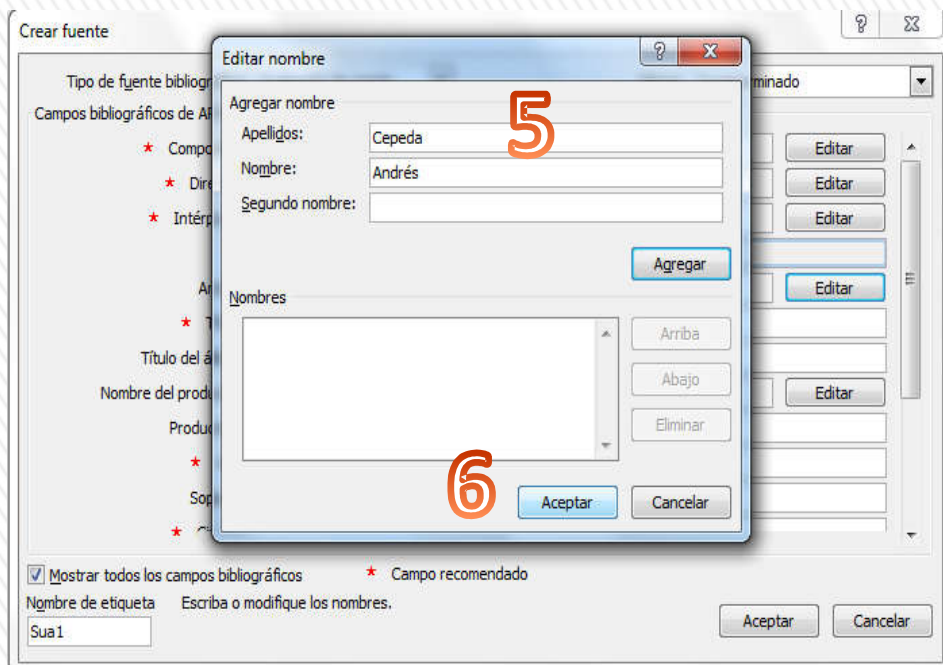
Crear fuente

? X

Tipo de fuente bibliogr

minado

Campos bibliográficos de A

* Compo

Editar

* Dire

Editar

* Intérp

Editar

A

Editar

* T

Título del á

Nombre del produ

Editar

Produ

*

Sop

*

Editar nombre

? X

Agregar nombre

Apellidos: Cepeda

Nombre: Andrés

Segundo nombre:

5

Agregar

Nombres

Arriba

Abajo

Eliminar

6

Aceptar

Cancelar

Mostrar todos los campos bibliográficos

* Campo recomendado

Nombre de etiqueta

Escriba o modifique los nombres.

Sua1

Aceptar

Cancelar